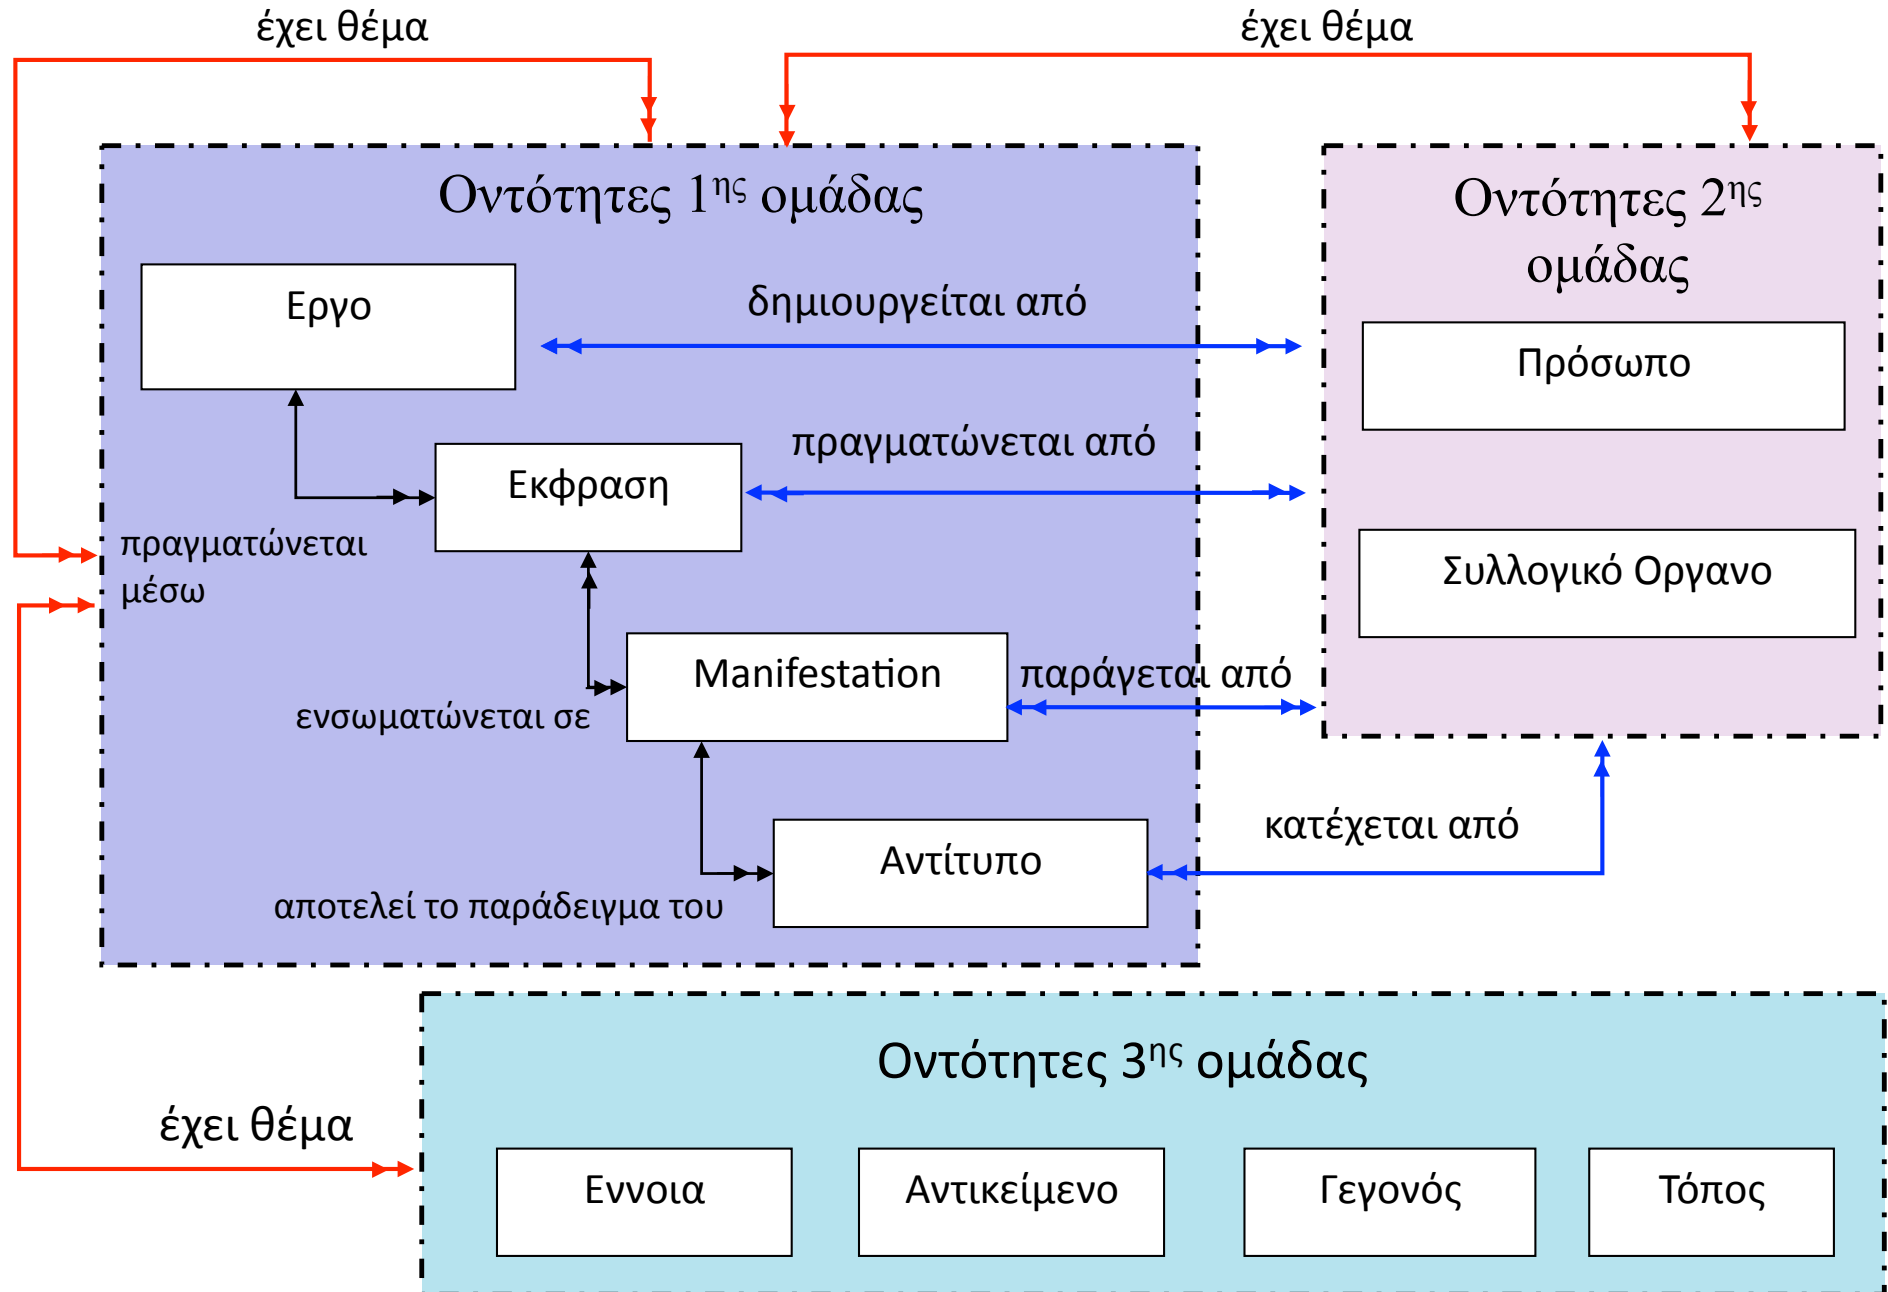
έχει θέμα

έχει θέμα

Οντότητες 1$^{ης}$ ομάδας

Εργο

δημιουργείται από

Εκφραση

πραγματώνεται από

πραγματώνεται μέσω

Manifestation

παράγεται από

ενσωματώνεται σε

Αντίτυπο

αποτελεί το παράδειγμα του

Οντότητες 2$^{ης}$ ομάδας

Πρόσωπο

Συλλογικό Οργανο

κατέχεται από

Οντότητες 3$^{ης}$ ομάδας

έχει θέμα

Εννοια

Αντικείμενο

Γεγονός

Τόπος